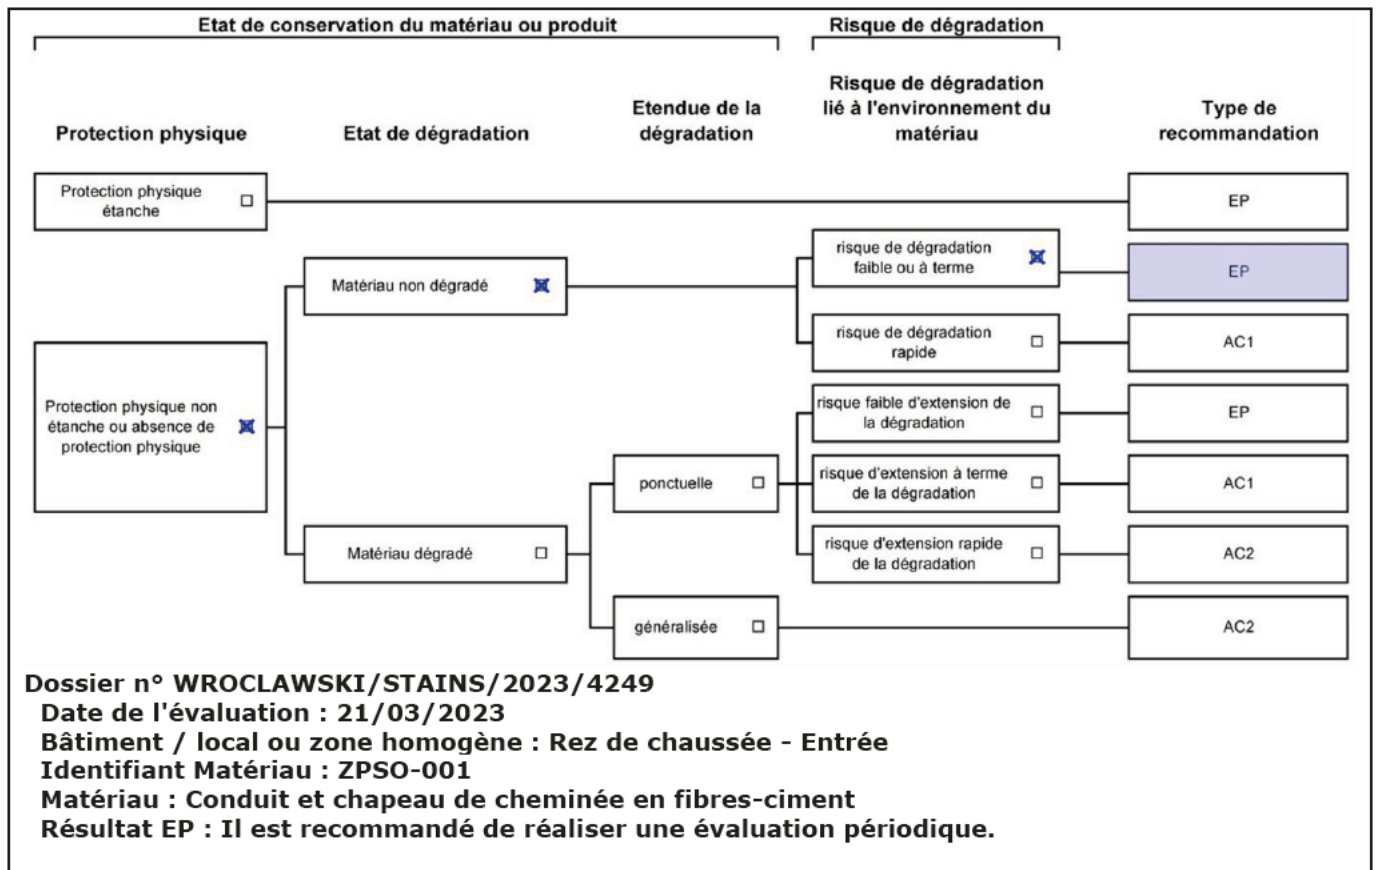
Etat de conservation du matériau ou produit

Risque de dégradation

Protection physique

Etat de dégradation

Etendue de la dégradation

Risque de dégradation lié à l'environnement du matériau

Type de recommandation

Protection physique étanche ☐

EP

Matériau non dégradé ☒

risque de dégradation faible ou à terme ☒

EP

risque de dégradation rapide ☐

AC1

Protection physique non étanche ou absence de protection physique ☒

risque faible d'extension de la dégradation ☐

EP

ponctuelle ☐

risque d'extension à terme de la dégradation ☐

AC1

Matériau dégradé ☐

risque d'extension rapide de la dégradation ☐

AC2

généralisée ☐

AC2

Dossier n° WROCLAWSKI/STAINS/2023/4249
Date de l'évaluation : 21/03/2023
Bâtiment / local ou zone homogène : Rez de chaussée - Entrée
Identifiant Matériau : ZPSO-001
Matériau : Conduit et chapeau de cheminée en fibres-ciment
Résultat EP : Il est recommandé de réaliser une évaluation périodique.